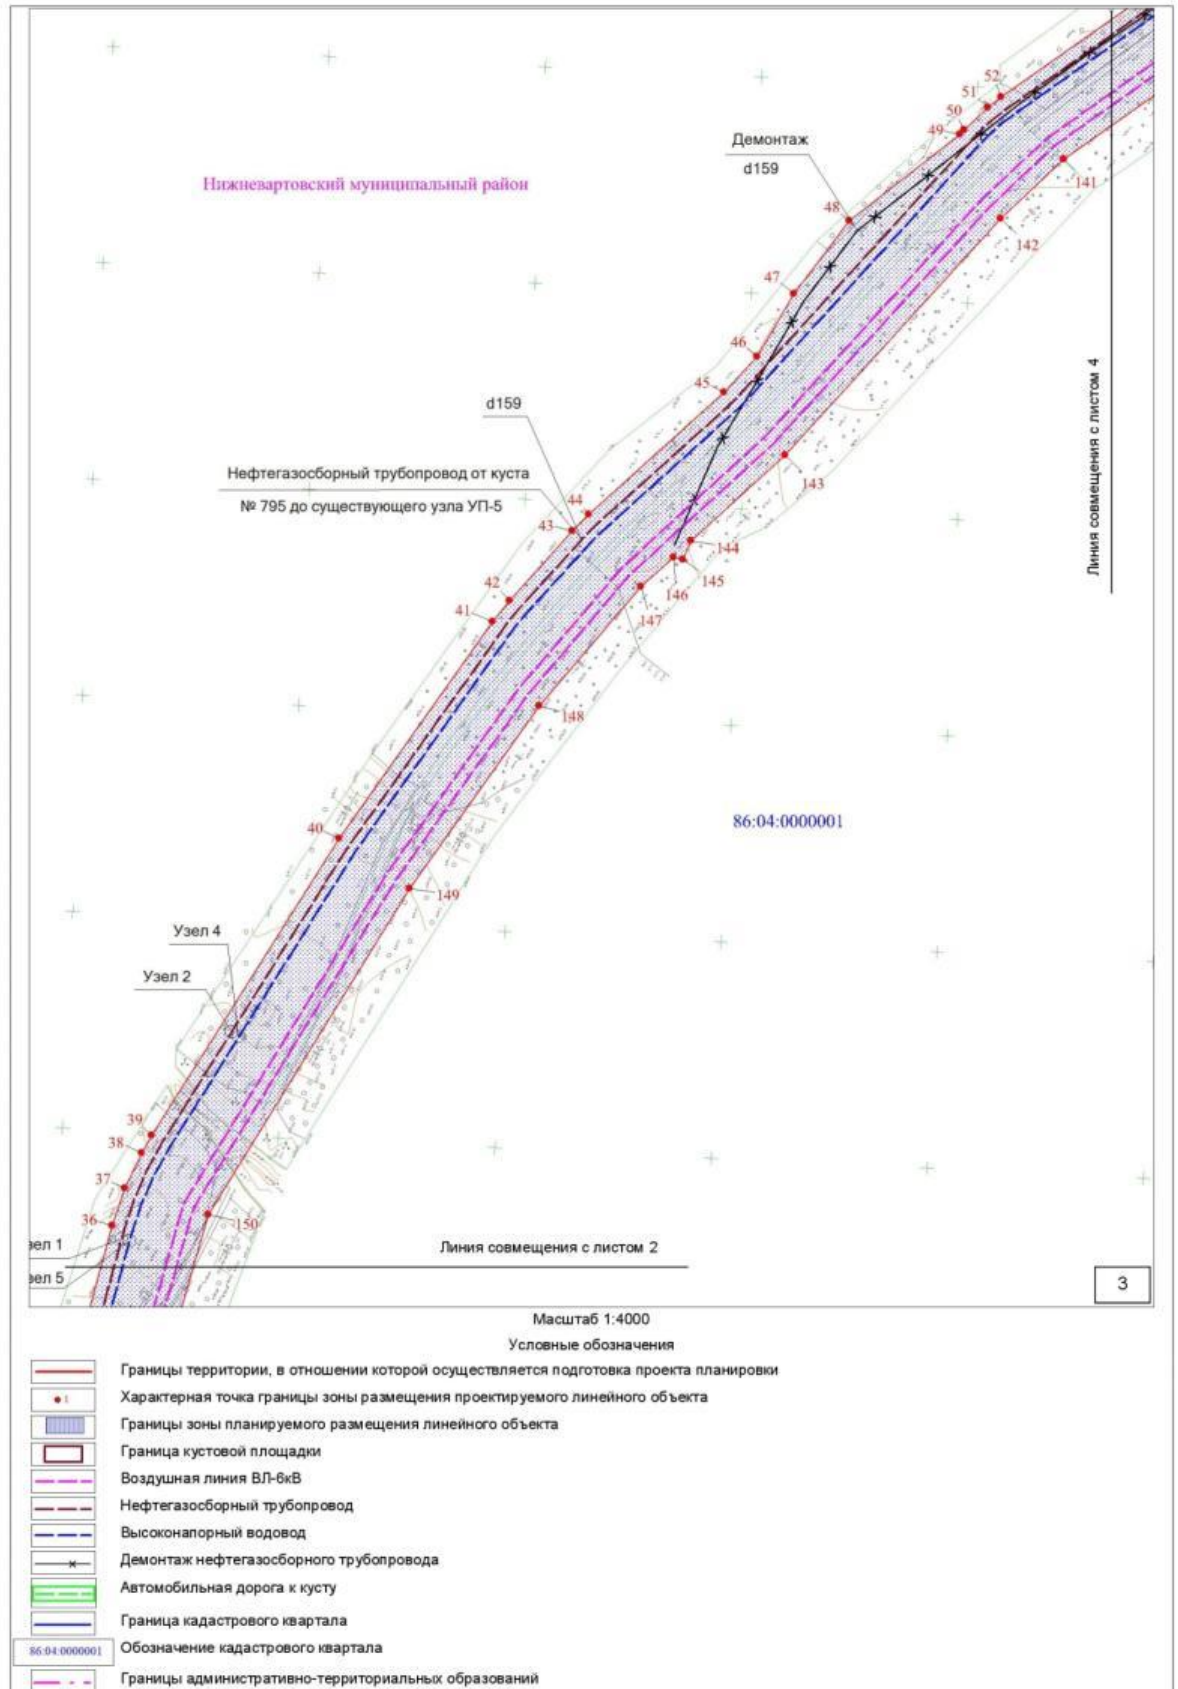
Нижневартовский муниципальный район

Демонтаж
d159

52
51
50
49
48
47
46
45
141
142
143

Линия совмещения с листом 4

d159

Нефтегазосборный трубопровод от куста
№ 795 до существующего узла УП-5

44
43
42
41
144
145
146
147
148

86:04:0000001

40
149

Узел 4
Узел 2

39
38
37
36
150

зел 1
зел 5

Линия совмещения с листом 2

3

Масштаб 1:4000

Условные обозначения

Границы территории, в отношении которой осуществляется подготовка проекта планировки
Характерная точка границы зоны размещения проектируемого линейного объекта
Границы зоны планируемого размещения линейного объекта
Граница кустовой площадки
Воздушная линия ВЛ-6кВ
Нефтегазосборный трубопровод
Высоконапорный водовод
Демонтаж нефтегазосборного трубопровода
Автомобильная дорога к кусту
Граница кадастрового квартала
86:04:0000001 Обозначение кадастрового квартала
Границы административно-территориальных образований